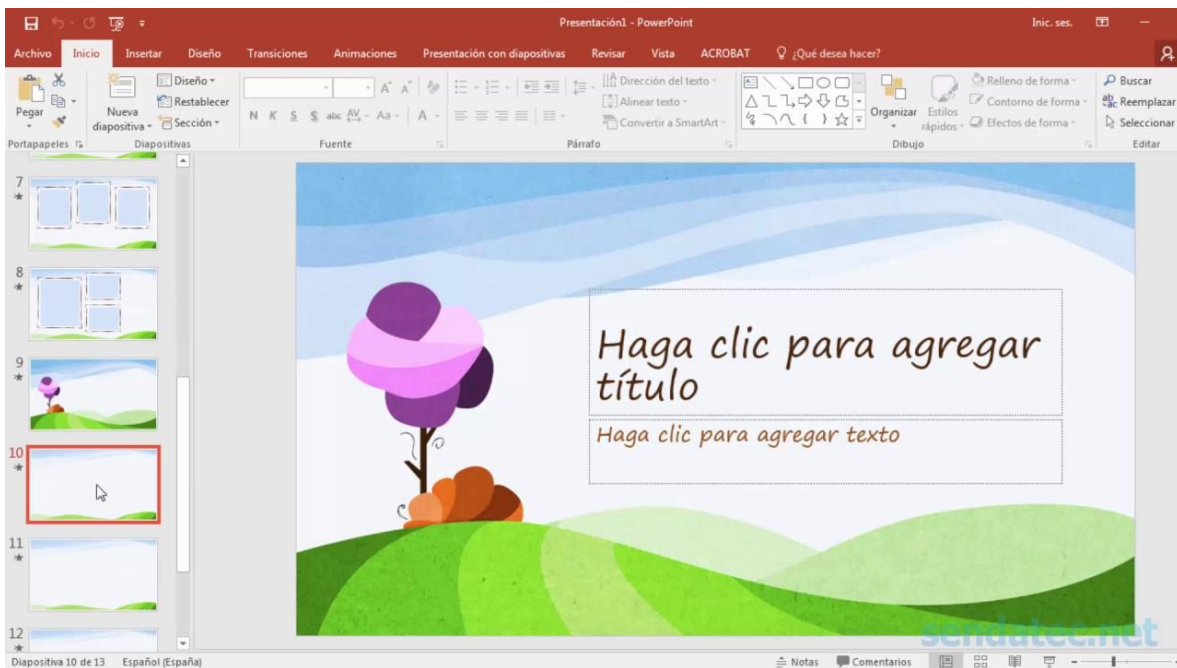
Presentación1 - PowerPoint

Inic. ses.

Archivo Inicio Insertar Diseño Transiciones Animaciones Presentación con diapositivas Revisar Vista ACROBAT ¿Qué desea hacer?

Pegar

Nueva diapositiva

Diseño

Restablecer

Sección

N K S S abc Aa A

Dirección del texto

Alinear texto

Convertir a SmartArt

Organizar

Estilos rápidos

Relleno de forma

Contorno de forma

Efectos de forma

Buscar

Reemplazar

Seleccionar

Portapapeles Diapositivas Fuente Párrafo Dibujo Editar

7

8

9

10

11

12

Haga clic para agregar título

Haga clic para agregar texto

sendatec.net

Diapositiva 10 de 13 Español (España)

Notas Comentarios